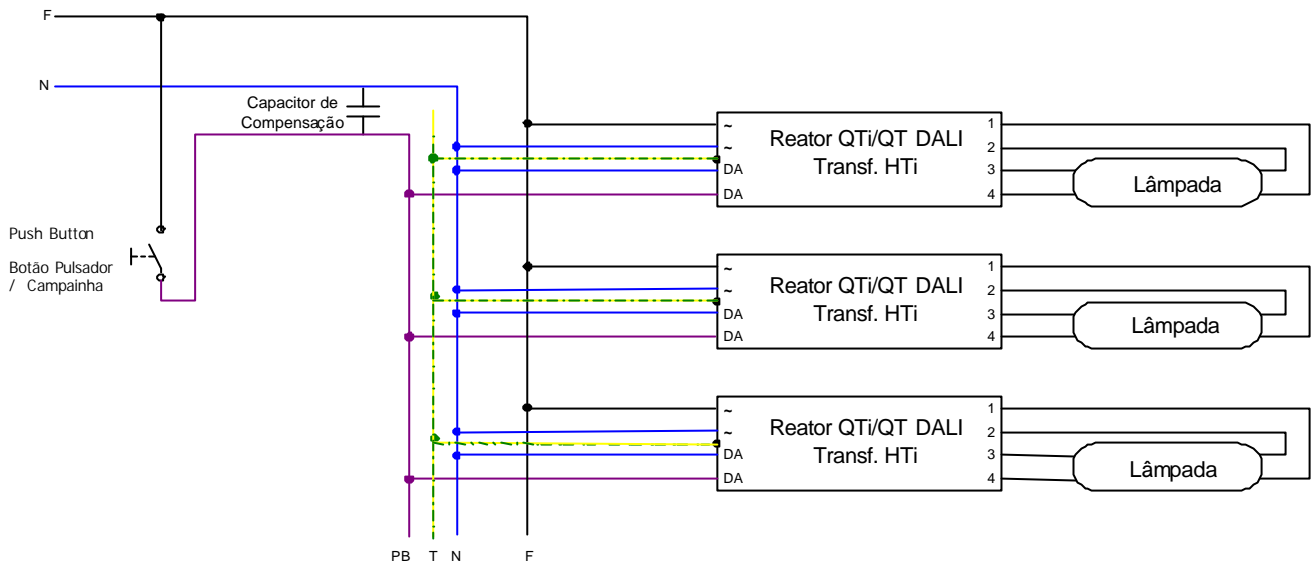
F

N

Capacitor de Compensação

Push Button

Botão Pulsador / Campainha

~
~
DA
DA

Reator QTi/QT DALI
Transf. HTi

1
2
3
4

Lâmpada

~
~
DA
DA

Reator QTi/QT DALI
Transf. HTi

1
2
3
4

Lâmpada

~
~
DA
DA

Reator QTi/QT DALI
Transf. HTi

1
2
3
4

Lâmpada

PB T N F